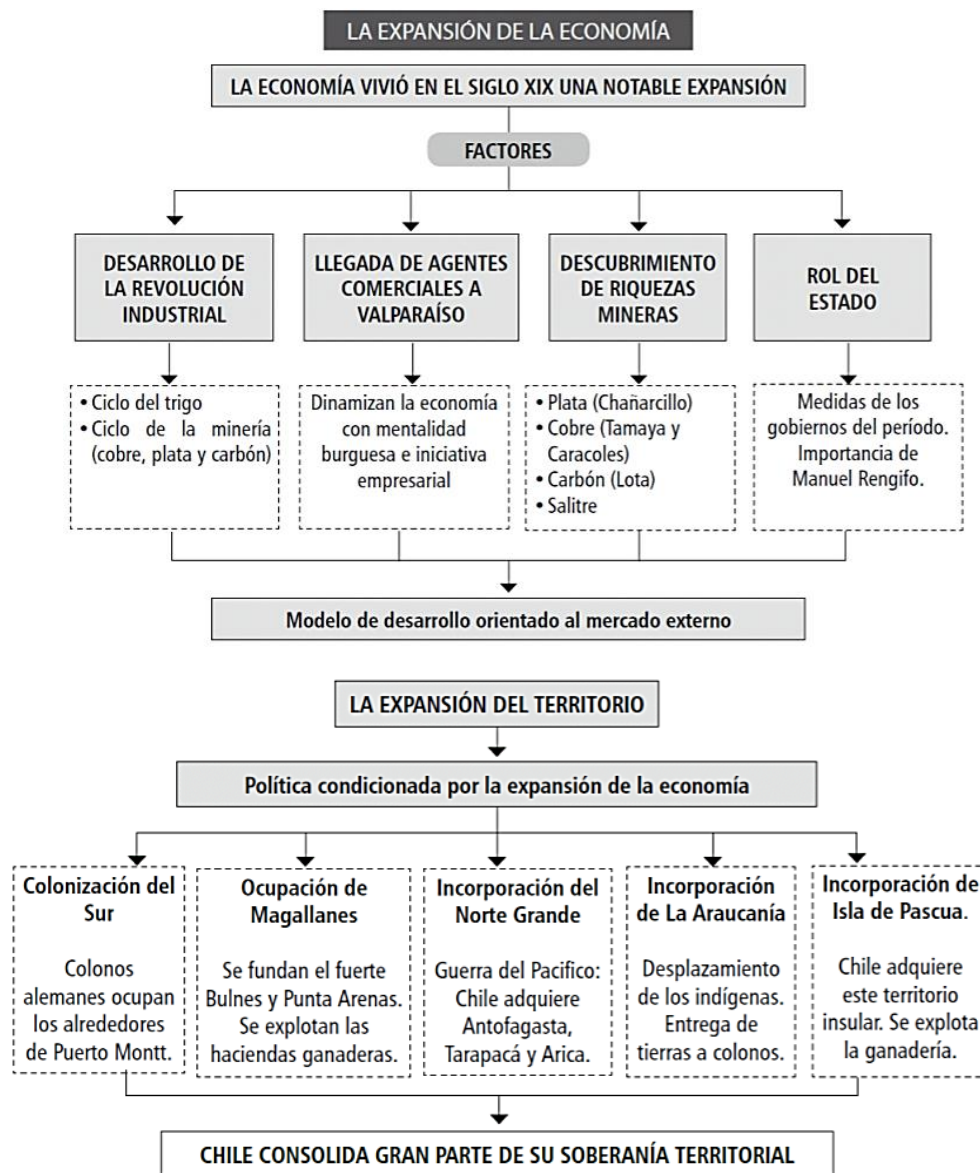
LA EXPANSIÓN DE LA ECONOMÍA

LA ECONOMÍA VIVIÓ EN EL SIGLO XIX UNA NOTABLE EXPANSIÓN

FACTORES

DESARROLLO DE LA REVOLUCIÓN INDUSTRIAL

• Ciclo del trigo
• Ciclo de la minería (cobre, plata y carbón)

LLEGADA DE AGENTES COMERCIALES A VALPARAÍSO

Dinamizan la economía con mentalidad burguesa e iniciativa empresarial

DESCUBRIMIENTO DE RIQUEZAS MINERAS

• Plata (Chañarcillo)
• Cobre (Tamaya y Caracoles)
• Carbón (Lota)
• Salitre

ROL DEL ESTADO

Medidas de los gobiernos del período. Importancia de Manuel Rengifo.

Modelo de desarrollo orientado al mercado externo

LA EXPANSIÓN DEL TERRITORIO

Política condicionada por la expansión de la economía

Colonización del Sur

Colonos alemanes ocupan los alrededores de Puerto Montt.

Ocupación de Magallanes

Se fundan el fuerte Bulnes y Punta Arenas. Se explotan las haciendas ganaderas.

Incorporación del Norte Grande

Guerra del Pacifico: Chile adquiere Antofagasta, Tarapacá y Arica.

Incorporación de La Araucanía

Desplazamiento de los indígenas. Entrega de tierras a colonos.

Incorporación de Isla de Pascua.

Chile adquiere este territorio insular. Se explota la ganadería.

CHILE CONSOLIDA GRAN PARTE DE SU SOBERANÍA TERRITORIAL